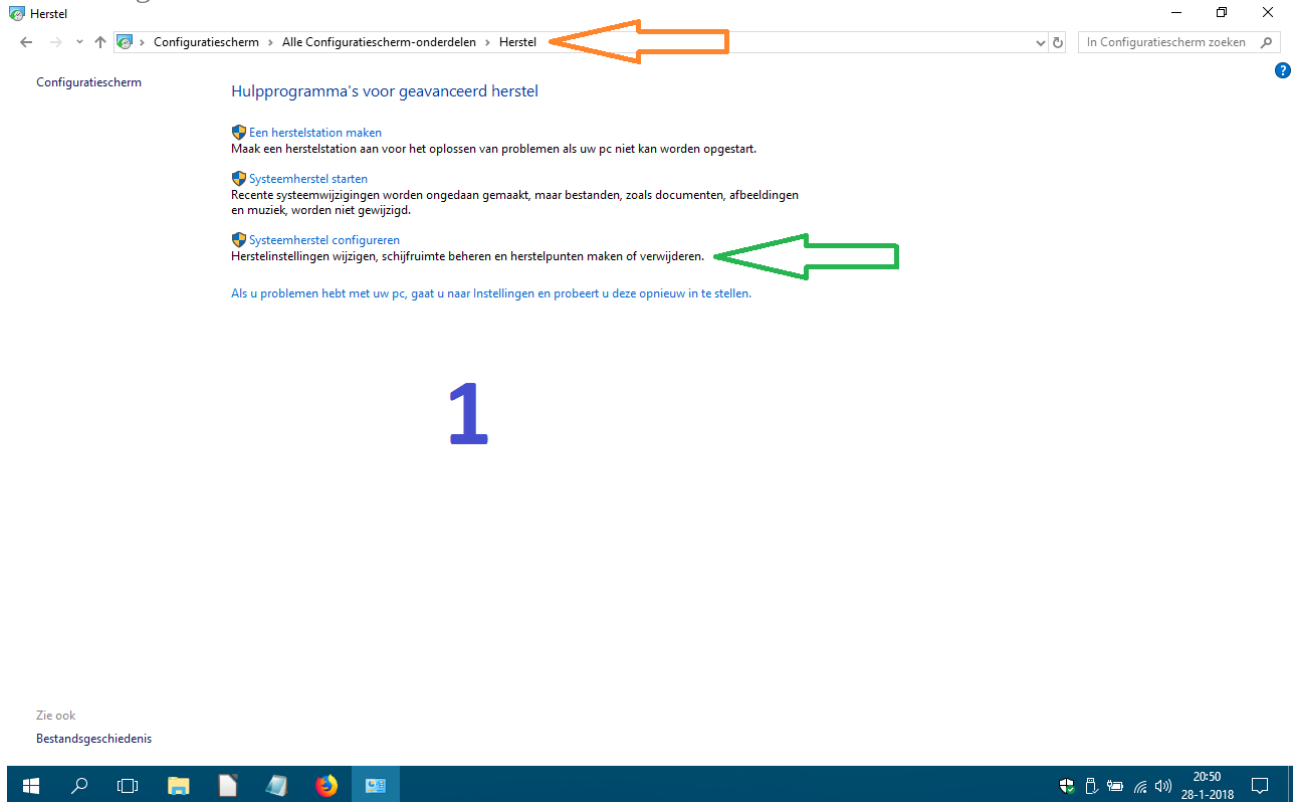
Herstel

Configuratiescherm > Alle Configuratiescherm-onderdelen > Herstel

In Configuratiescherm zoeken

Configuratiescherm

Hulpprogramma's voor geavanceerd herstel

Een herstelstation maken
Maak een herstelstation aan voor het oplossen van problemen als uw pc niet kan worden opgestart.

Systeemherstel starten
Recente systeemwijzigingen worden ongedaan gemaakt, maar bestanden, zoals documenten, afbeeldingen en muziek, worden niet gewijzigd.

Systeemherstel configureren
Herstelinstellingen wijzigen, schijfruimte beheren en herstelpunten maken of verwijderen.

Als u problemen hebt met uw pc, gaat u naar Instellingen en probeert u deze opnieuw in te stellen.

1

Zie ook
Bestandsgeschiedenis

20:50
28-1-2018